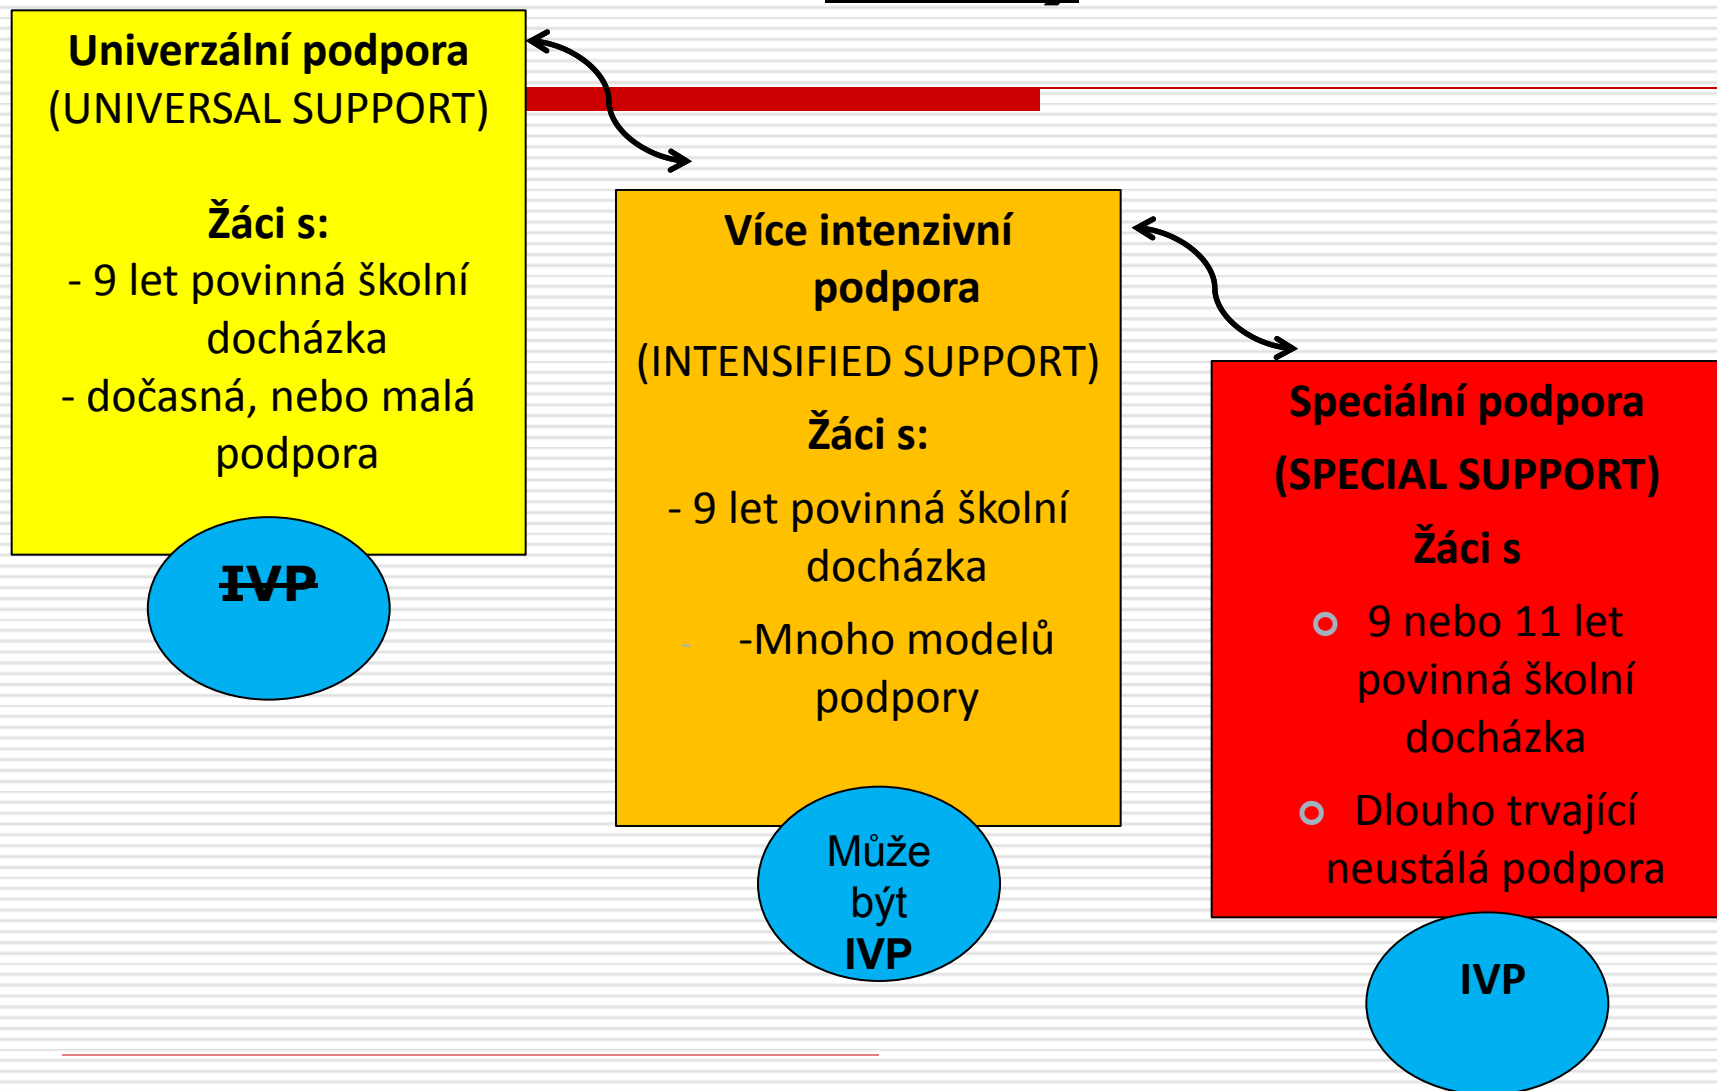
Univerzální podpora
(UNIVERSAL SUPPORT)

Žáci s:
- 9 let povinná školní docházka
- dočasná, nebo malá podpora

~~IVP~~

Více intenzivní podpora
(INTENSIFIED SUPPORT)
Žáci s:
- 9 let povinná školní docházka
-Mnoho modelů podpory

Může být IVP

Speciální podpora
(SPECIAL SUPPORT)
Žáci s
9 nebo 11 let povinná školní docházka
Dlouho trvající neustálá podpora

IVP